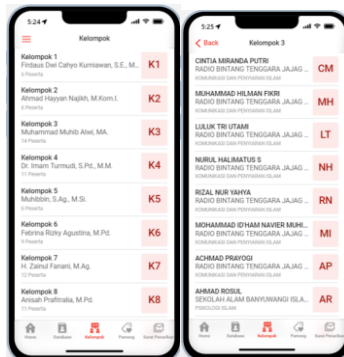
5:24

Kelompok

Kelompok 1
Firdaus Dwi Cahyo Kurniawan, S.E., M...
8 Peserta
K1

Kelompok 2
Ahmad Hayyan Najikh, M.Kom.I.
8 Peserta
K2

Kelompok 3
Muhammad Muhib Alwi, MA.
14 Peserta
K3

Kelompok 4
Dr. Imam Turmudi, S.Pd., M.M.
14 Peserta
K4

Kelompok 5
Muhibbin, S.Ag., M.Si.
8 Peserta
K5

Kelompok 6
Febrina Rizky Agustina, M.Pd.
8 Peserta
K6

Kelompok 7
H. Zainul Fanani, M.Ag.
12 Peserta
K7

Kelompok 8
Anisah Prafitralia, M.Pd.
8 Peserta
K8

Home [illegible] Kelompok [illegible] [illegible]

5:25

Back Kelompok 3

CINTIA MIRANDA PUTRI
RADIO BINTANG TENGGARA JAJAG ...
KOMUNIKASI DAN PENYIARAN ISLAM
CM

MUHAMMAD HILMAN FIKRI
RADIO BINTANG TENGGARA JAJAG ...
KOMUNIKASI DAN PENYIARAN ISLAM
MH

LULUK TRI UTAMI
RADIO BINTANG TENGGARA JAJAG ...
KOMUNIKASI DAN PENYIARAN ISLAM
LT

NURUL HALIMATUS S
RADIO BINTANG TENGGARA JAJAG ...
KOMUNIKASI DAN PENYIARAN ISLAM
NH

RIZAL NUR YAHYA
RADIO BINTANG TENGGARA JAJAG ...
KOMUNIKASI DAN PENYIARAN ISLAM
RN

MOHAMMAD ID'HAM NAVIER MUHI...
RADIO BINTANG TENGGARA JAJAG ...
KOMUNIKASI DAN PENYIARAN ISLAM
MI

ACHMAD PRAYOGI
RADIO BINTANG TENGGARA JAJAG ...
KOMUNIKASI DAN PENYIARAN ISLAM
AP

AHMAD ROSUL
SEKOLAH ALAM BANYUWANGI ISLA...
PSIKOLOGI ISLAM
AR

Home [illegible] Kelompok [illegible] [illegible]